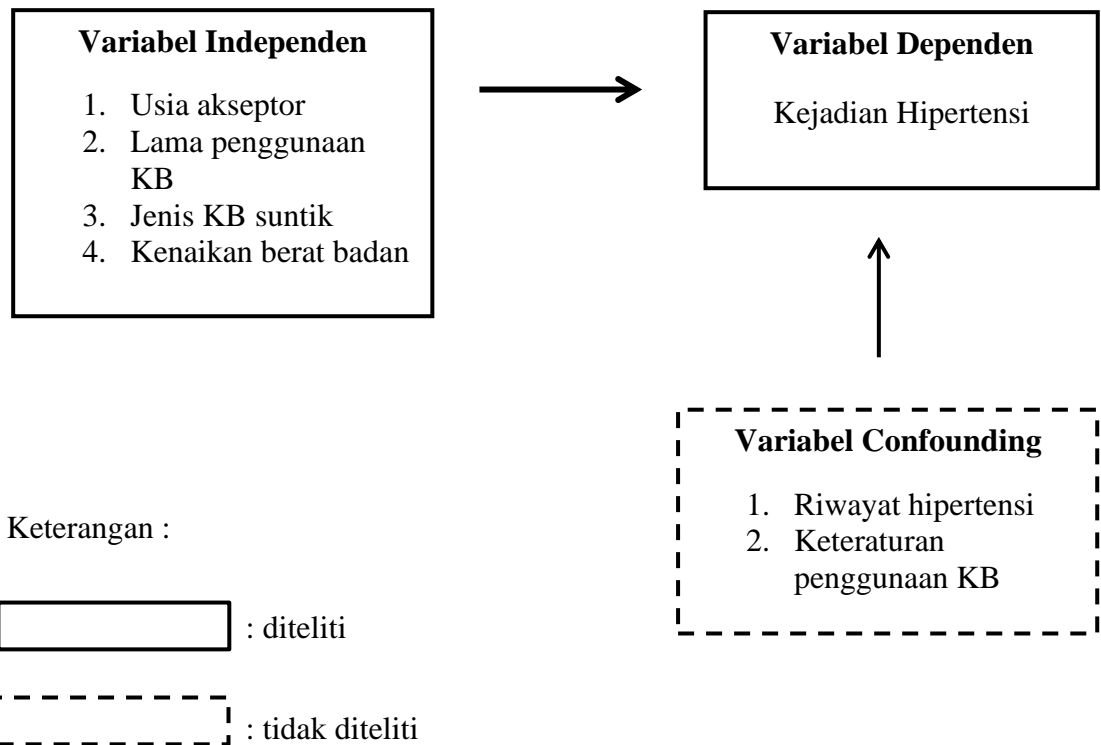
Variabel Independen

1. Usia akseptor
2. Lama penggunaan KB
3. Jenis KB suntik
4. Kenaikan berat badan

Variabel Dependen

Kejadian Hipertensi

Variabel Confounding

1. Riwayat hipertensi
2. Keteraturan penggunaan KB

Keterangan :

: diteliti

: tidak diteliti